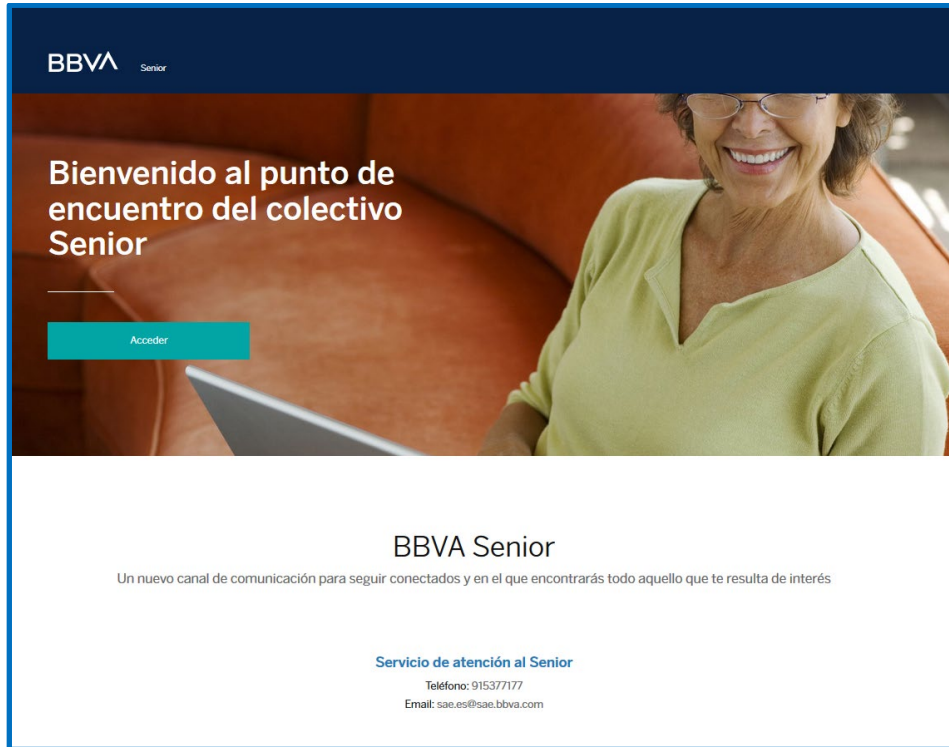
BBVA Senior

Bienvenido al punto de encuentro del colectivo Senior

Acceder

BBVA Senior

Un nuevo canal de comunicación para seguir conectados y en el que encontrarás todo aquello que te resulta de interés

Servicio de atención al Senior

Teléfono: 915377177

Email: sae.es@sae.bbva.com